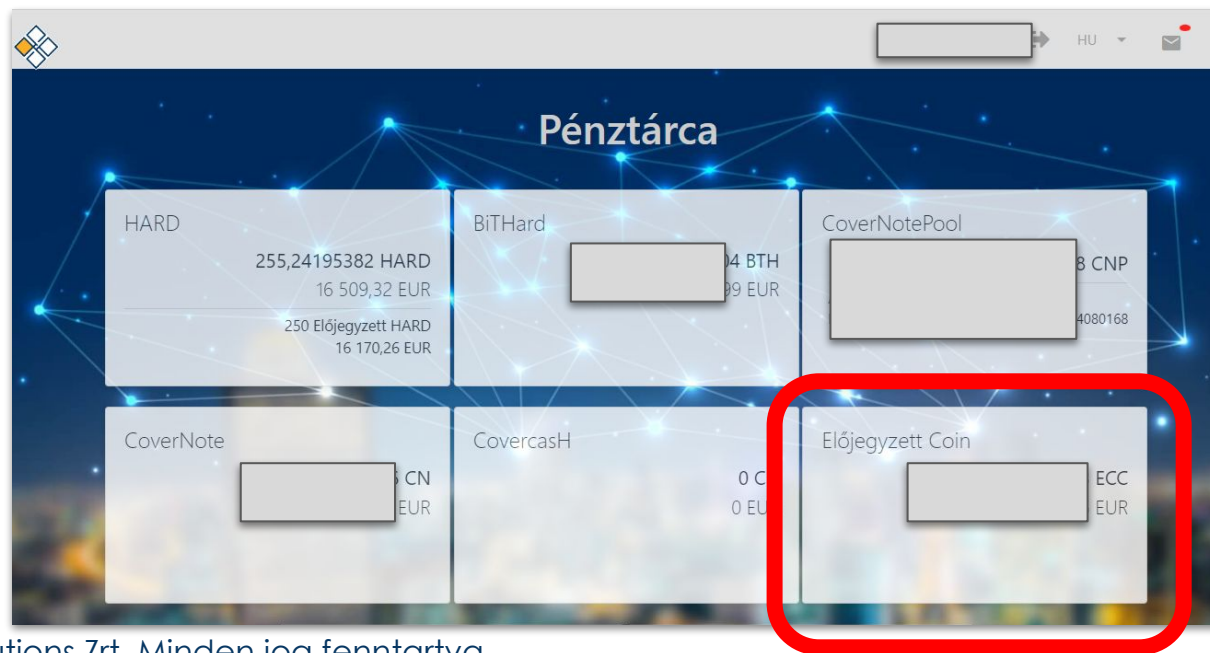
HU

Pénztárca

HARD
255,24195382 HARD
16 509,32 EUR
250 Előjegyzett HARD
16 170,26 EUR

BiTHard
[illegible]04 BTH
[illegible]99 EUR

CoverNotePool
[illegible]8 CNP
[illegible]4080168

CoverNote
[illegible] CN
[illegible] EUR

CovercasH
0 C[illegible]
0 EU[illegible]

Előjegyzett Coin
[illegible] ECC
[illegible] EUR

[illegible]utions Zrt. Minden jog fenntartva